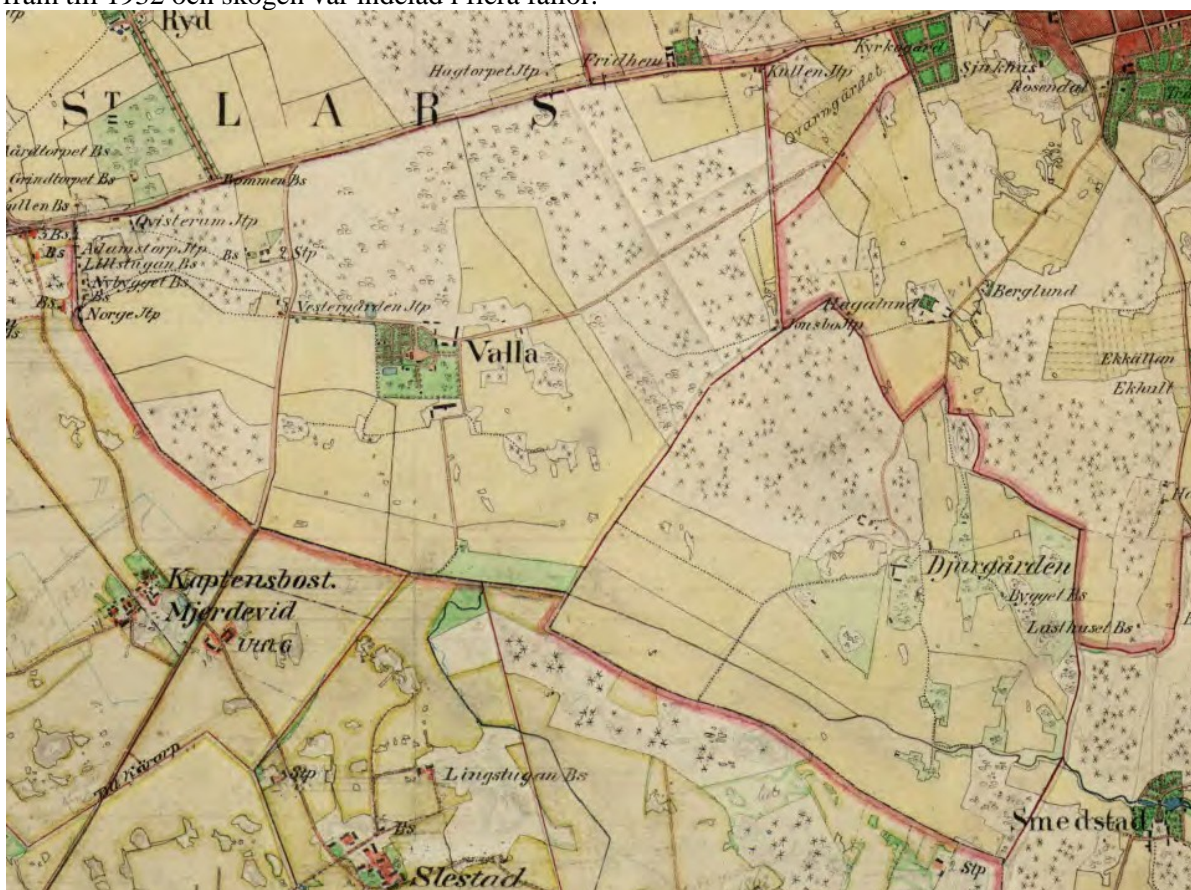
fram till 1932 och skogen var indelad i flera lotter.

Ryd
Hagtorpet Jtp
Fridhem
Kullen Jtp
Kyrkogård
Sjukhus
Rosendal
Qvarngärdet
S$^{T}$ L A R S
Gärdtorpet Bs
Grindtorpet Bs
Kullen Bs
Bommen Bs
Qvisterum Jtp
Adamstorp Jtp
Lillstugan Bs
Nybygget Bs
Bs
Stp
Norge Jtp
Vesterqården Jtp
Valla
Jonsboda
Hagalund
Berglund
Ekkullen
Ekkull
Kaptensbost.
Mjerdevid
Ulrika
Djurgården
Bygget Bs
Lusthuset Bs
Kåvarp
Stp
Lingstugan Bs
Bs
Slestad
Smedstad
Stp